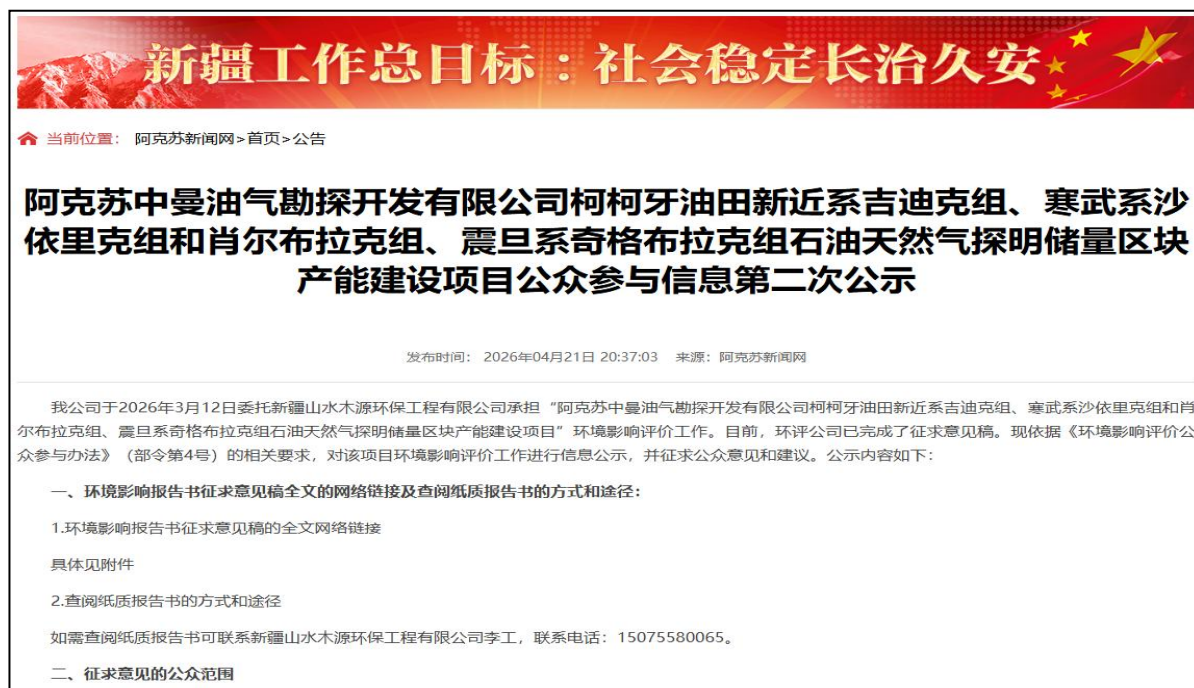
新疆工作总目标：社会稳定长治久安

当前位置： 阿克苏新闻网>首页>公告

阿克苏中曼油气勘探开发有限公司柯柯牙油田新近系吉迪克组、寒武系沙依里克组和肖尔布拉克组、震旦系奇格布拉克组石油天然气探明储量区块产能建设项目公众参与信息第二次公示

发布时间： 2026年04月21日 20:37:03 来源：阿克苏新闻网

我公司于2026年3月12日委托新疆山水木源环保工程有限公司承担“阿克苏中曼油气勘探开发有限公司柯柯牙油田新近系吉迪克组、寒武系沙依里克组和肖尔布拉克组、震旦系奇格布拉克组石油天然气探明储量区块产能建设项目”环境影响评价工作。目前，环评公司已完成了征求意见稿。现依据《环境影响评价公众参与办法》（部令第4号）的相关要求，对该项目环境影响评价工作进行信息公示，并征求公众意见和建议。公示内容如下：

一、环境影响报告书征求意见稿全文的网络链接及查阅纸质报告书的方式和途径：

1.环境影响报告书征求意见稿的全文网络链接

具体见附件

2.查阅纸质报告书的方式和途径

如需查阅纸质报告书可联系新疆山水木源环保工程有限公司李工，联系电话：15075580065。

二、征求意见的公众范围